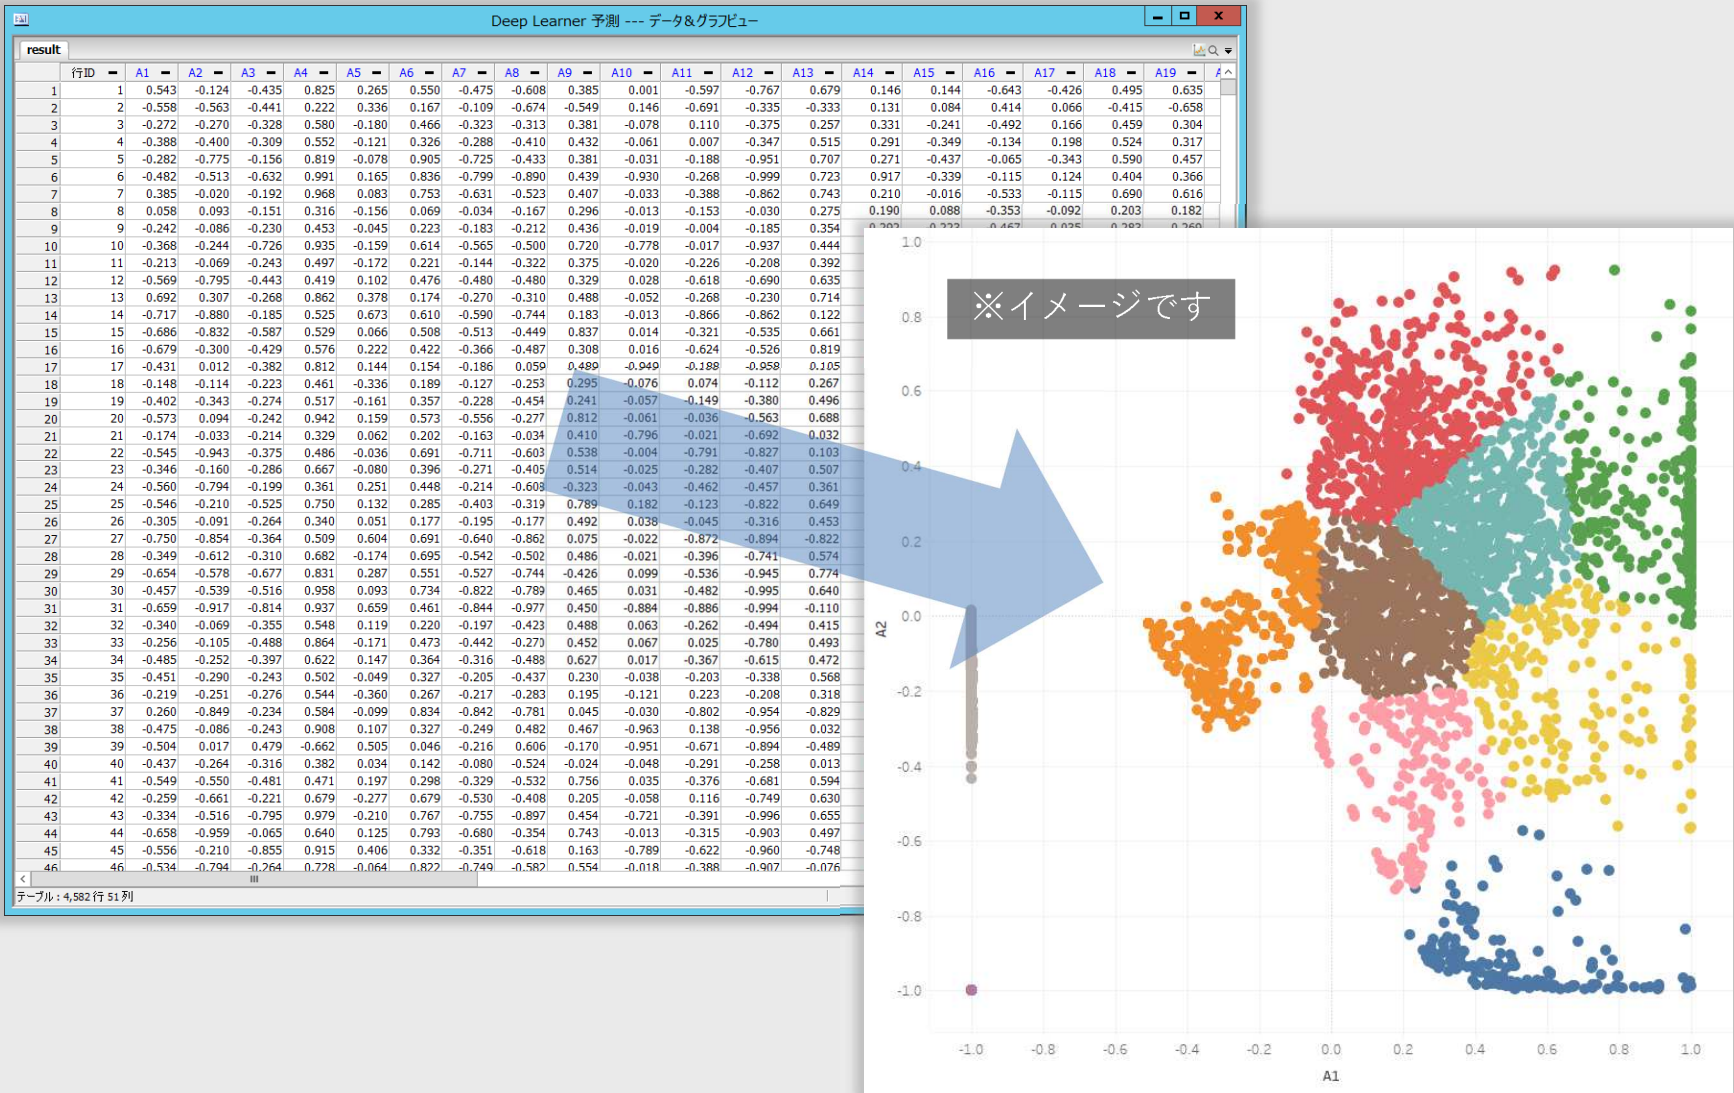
Deep Learner 予測 --- データ&グラフビュー

result

|  | 行ID | A1 | A2 | A3 | A4 | A5 | A6 | A7 | A8 | A9 | A10 | A11 | A12 | A13 | A14 | A15 | A16 | A17 | A18 | A19 |
|---|---|---|---|---|---|---|---|---|---|---|---|---|---|---|---|---|---|---|---|---|
| 1 | 1 | 0.543 | -0.124 | -0.435 | 0.825 | 0.265 | 0.550 | -0.475 | -0.608 | 0.385 | 0.001 | -0.597 | -0.767 | 0.679 | 0.146 | 0.144 | -0.643 | -0.426 | 0.495 | 0.635 |
| 2 | 2 | -0.558 | -0.563 | -0.441 | 0.222 | 0.336 | 0.167 | -0.109 | -0.674 | -0.549 | 0.146 | -0.691 | -0.335 | -0.333 | 0.131 | 0.084 | 0.414 | 0.066 | -0.415 | -0.658 |
| 3 | 3 | -0.272 | -0.270 | -0.328 | 0.580 | -0.180 | 0.466 | -0.323 | -0.313 | 0.381 | -0.078 | 0.110 | -0.375 | 0.257 | 0.331 | -0.241 | -0.492 | 0.166 | 0.459 | 0.304 |
| 4 | 4 | -0.388 | -0.400 | -0.309 | 0.552 | -0.121 | 0.326 | -0.288 | -0.410 | 0.432 | -0.061 | 0.007 | -0.347 | 0.515 | 0.291 | -0.349 | -0.134 | 0.198 | 0.524 | 0.317 |
| 5 | 5 | -0.282 | -0.775 | -0.156 | 0.819 | -0.078 | 0.905 | -0.725 | -0.433 | 0.381 | -0.031 | -0.188 | -0.951 | 0.707 | 0.271 | -0.437 | -0.065 | -0.343 | 0.590 | 0.457 |
| 6 | 6 | -0.482 | -0.513 | -0.632 | 0.991 | 0.165 | 0.836 | -0.799 | -0.890 | 0.439 | -0.930 | -0.268 | -0.999 | 0.723 | 0.917 | -0.339 | -0.115 | 0.124 | 0.404 | 0.366 |
| 7 | 7 | 0.385 | -0.020 | -0.192 | 0.968 | 0.083 | 0.753 | -0.631 | -0.523 | 0.407 | -0.033 | -0.388 | -0.862 | 0.743 | 0.210 | -0.016 | -0.533 | -0.115 | 0.690 | 0.616 |
| 8 | 8 | 0.058 | 0.093 | -0.151 | 0.316 | -0.156 | 0.069 | -0.034 | -0.167 | 0.296 | -0.013 | -0.153 | -0.030 | 0.275 | 0.190 | 0.088 | -0.353 | -0.092 | 0.203 | 0.182 |
| 9 | 9 | -0.242 | -0.086 | -0.230 | 0.453 | -0.045 | 0.223 | -0.183 | -0.212 | 0.436 | -0.019 | -0.004 | -0.185 | 0.354 | | | | | | |
| 10 | 10 | -0.368 | -0.244 | -0.726 | 0.935 | -0.159 | 0.614 | -0.565 | -0.500 | 0.720 | -0.778 | -0.017 | -0.937 | 0.444 | | | | | | |
| 11 | 11 | -0.213 | -0.069 | -0.243 | 0.497 | -0.172 | 0.221 | -0.144 | -0.322 | 0.375 | -0.020 | -0.226 | -0.208 | 0.392 | | | | | | |
| 12 | 12 | -0.569 | -0.795 | -0.443 | 0.419 | 0.102 | 0.476 | -0.480 | -0.480 | 0.329 | 0.028 | -0.618 | -0.690 | 0.635 | | | | | | |
| 13 | 13 | 0.692 | 0.307 | -0.268 | 0.862 | 0.378 | 0.174 | -0.270 | -0.310 | 0.488 | -0.052 | -0.268 | -0.230 | 0.714 | | | | | | |
| 14 | 14 | -0.717 | -0.880 | -0.185 | 0.525 | 0.673 | 0.610 | -0.590 | -0.744 | 0.183 | -0.013 | -0.866 | -0.862 | 0.122 | | | | | | |
| 15 | 15 | -0.686 | -0.832 | -0.587 | 0.529 | 0.066 | 0.508 | -0.513 | -0.449 | 0.837 | 0.014 | -0.321 | -0.535 | 0.661 | | | | | | |
| 16 | 16 | -0.679 | -0.300 | -0.429 | 0.576 | 0.222 | 0.422 | -0.366 | -0.487 | 0.308 | 0.016 | -0.624 | -0.526 | 0.819 | | | | | | |
| 17 | 17 | -0.431 | 0.012 | -0.382 | 0.812 | 0.144 | 0.154 | -0.186 | 0.059 | 0.489 | -0.949 | -0.188 | -0.958 | 0.105 | | | | | | |
| 18 | 18 | -0.148 | -0.114 | -0.223 | 0.461 | -0.336 | 0.189 | -0.127 | -0.253 | 0.295 | -0.076 | 0.074 | -0.112 | 0.267 | | | | | | |
| 19 | 19 | -0.402 | -0.343 | -0.274 | 0.517 | -0.161 | 0.357 | -0.228 | -0.454 | 0.241 | -0.057 | -0.149 | -0.380 | 0.496 | | | | | | |
| 20 | 20 | -0.573 | 0.094 | -0.242 | 0.942 | 0.159 | 0.573 | -0.556 | -0.277 | 0.812 | -0.061 | -0.036 | -0.563 | 0.688 | | | | | | |
| 21 | 21 | -0.174 | -0.033 | -0.214 | 0.329 | 0.062 | 0.202 | -0.163 | -0.034 | 0.410 | -0.796 | -0.021 | -0.692 | 0.032 | | | | | | |
| 22 | 22 | -0.545 | -0.943 | -0.375 | 0.486 | -0.036 | 0.691 | -0.711 | -0.603 | 0.538 | -0.004 | -0.791 | -0.827 | 0.103 | | | | | | |
| 23 | 23 | -0.346 | -0.160 | -0.286 | 0.667 | -0.080 | 0.396 | -0.271 | -0.405 | 0.514 | -0.025 | -0.282 | -0.407 | 0.507 | | | | | | |
| 24 | 24 | -0.560 | -0.794 | -0.199 | 0.361 | 0.251 | 0.448 | -0.214 | -0.609 | -0.323 | -0.043 | -0.462 | -0.457 | 0.361 | | | | | | |
| 25 | 25 | -0.546 | -0.210 | -0.525 | 0.750 | 0.132 | 0.285 | -0.403 | -0.319 | 0.789 | 0.182 | -0.123 | -0.822 | 0.649 | | | | | | |
| 26 | 26 | -0.305 | -0.091 | -0.264 | 0.340 | 0.051 | 0.177 | -0.195 | -0.177 | 0.492 | 0.038 | -0.045 | -0.316 | 0.453 | | | | | | |
| 27 | 27 | -0.750 | -0.854 | -0.364 | 0.509 | 0.604 | 0.691 | -0.640 | -0.862 | 0.075 | -0.022 | -0.872 | -0.894 | -0.822 | | | | | | |
| 28 | 28 | -0.349 | -0.612 | -0.310 | 0.682 | -0.174 | 0.695 | -0.542 | -0.502 | 0.486 | -0.021 | -0.396 | -0.741 | 0.574 | | | | | | |
| 29 | 29 | -0.654 | -0.578 | -0.677 | 0.831 | 0.287 | 0.551 | -0.527 | -0.744 | -0.426 | 0.099 | -0.536 | -0.945 | 0.774 | | | | | | |
| 30 | 30 | -0.457 | -0.539 | -0.516 | 0.958 | 0.093 | 0.734 | -0.822 | -0.789 | 0.465 | 0.031 | -0.482 | -0.995 | 0.640 | | | | | | |
| 31 | 31 | -0.659 | -0.917 | -0.814 | 0.937 | 0.659 | 0.461 | -0.844 | -0.977 | 0.450 | -0.884 | -0.886 | -0.994 | -0.110 | | | | | | |
| 32 | 32 | -0.340 | -0.069 | -0.355 | 0.548 | 0.119 | 0.220 | -0.197 | -0.423 | 0.488 | 0.063 | -0.262 | -0.494 | 0.415 | | | | | | |
| 33 | 33 | -0.256 | -0.105 | -0.488 | 0.864 | -0.171 | 0.473 | -0.442 | -0.273 | 0.452 | 0.067 | 0.025 | -0.780 | 0.493 | | | | | | |
| 34 | 34 | -0.485 | -0.252 | -0.397 | 0.622 | 0.147 | 0.364 | -0.316 | -0.488 | 0.627 | 0.017 | -0.367 | -0.615 | 0.472 | | | | | | |
| 35 | 35 | -0.451 | -0.290 | -0.243 | 0.502 | -0.049 | 0.327 | -0.205 | -0.437 | 0.230 | -0.038 | -0.203 | -0.338 | 0.568 | | | | | | |
| 36 | 36 | -0.219 | -0.251 | -0.276 | 0.544 | -0.360 | 0.267 | -0.217 | -0.283 | 0.195 | -0.121 | 0.223 | -0.208 | 0.318 | | | | | | |
| 37 | 37 | 0.260 | -0.849 | -0.234 | 0.584 | -0.099 | 0.834 | -0.842 | -0.781 | 0.045 | -0.030 | -0.802 | -0.954 | -0.829 | | | | | | |
| 38 | 38 | -0.475 | -0.086 | -0.243 | 0.908 | 0.107 | 0.327 | -0.249 | 0.482 | 0.467 | -0.963 | 0.138 | -0.956 | 0.032 | | | | | | |
| 39 | 39 | -0.504 | 0.017 | 0.479 | -0.662 | 0.505 | 0.046 | -0.216 | 0.606 | -0.170 | -0.951 | -0.671 | -0.894 | -0.489 | | | | | | |
| 40 | 40 | -0.437 | -0.264 | -0.316 | 0.382 | 0.034 | 0.142 | -0.080 | -0.524 | -0.024 | -0.048 | -0.291 | -0.258 | 0.013 | | | | | | |
| 41 | 41 | -0.549 | -0.550 | -0.481 | 0.471 | 0.197 | 0.298 | -0.329 | -0.532 | 0.756 | 0.035 | -0.376 | -0.681 | 0.594 | | | | | | |
| 42 | 42 | -0.259 | -0.661 | -0.221 | 0.679 | -0.277 | 0.679 | -0.530 | -0.408 | 0.205 | -0.058 | 0.116 | -0.749 | 0.630 | | | | | | |
| 43 | 43 | -0.334 | -0.516 | -0.795 | 0.979 | -0.210 | 0.767 | -0.755 | -0.897 | 0.454 | -0.721 | -0.391 | -0.996 | 0.655 | | | | | | |
| 44 | 44 | -0.658 | -0.959 | -0.065 | 0.640 | 0.125 | 0.793 | -0.680 | -0.354 | 0.743 | -0.013 | -0.315 | -0.903 | 0.497 | | | | | | |
| 45 | 45 | -0.556 | -0.210 | -0.855 | 0.915 | 0.406 | 0.332 | -0.351 | -0.618 | 0.163 | -0.789 | -0.622 | -0.960 | -0.748 | | | | | | |
| 46 | 46 | -0.534 | -0.794 | -0.264 | 0.728 | -0.064 | 0.822 | -0.749 | -0.582 | 0.554 | -0.018 | -0.388 | -0.907 | -0.076 | | | | | | |

テーブル：4,582 行 51 列

※イメージです

1.0
0.8
0.6
0.4
0.2
0.0
-0.2
-0.4
-0.6
-0.8
-1.0
A2
-1.0 -0.8 -0.6 -0.4 -0.2 0.0 0.2 0.4 0.6 0.8 1.0
A1